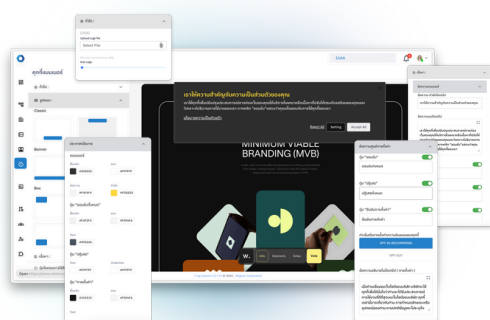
คุกกี้แบนเนอร์

โลโก้

Upload Logo File

Select File

Size Logo

รูปแบบ

Classic

Banner

Box

เราให้ความสำคัญกับความเป็นส่วนตัวของคุณ

นโยบายการใช้คุกกี้

Reject All

Setting

Accept All

MINIMUM VIABLE BRANDING (MVB)

ปุ่ม "ยอมรับ"

ปุ่ม "ปฏิเสธ"

ปุ่ม "ตั้งค่าคุกกี้"

APPLY AS RECOMMENDED

Apply

เนื้อหา

เปลี่ยนแปลง

ข้อความ

สีตัวอักษร

สีพื้นหลัง

Open